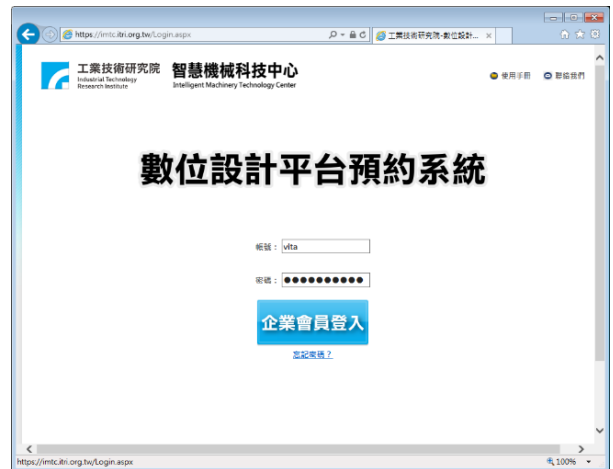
https://imtc.itri.org.tw/Login.aspx
工業技術研究院-數位設計...

工業技術研究院
Industrial Technology Research Institute
智慧機械科技中心
Intelligent Machinery Technology Center

使用手冊
聯絡我們

數位設計平台預約系統

帳號： vita

密碼： ●●●●●●●●●●

企業會員登入

忘記密碼？

https://imtc.itri.org.tw/Login.aspx
100%